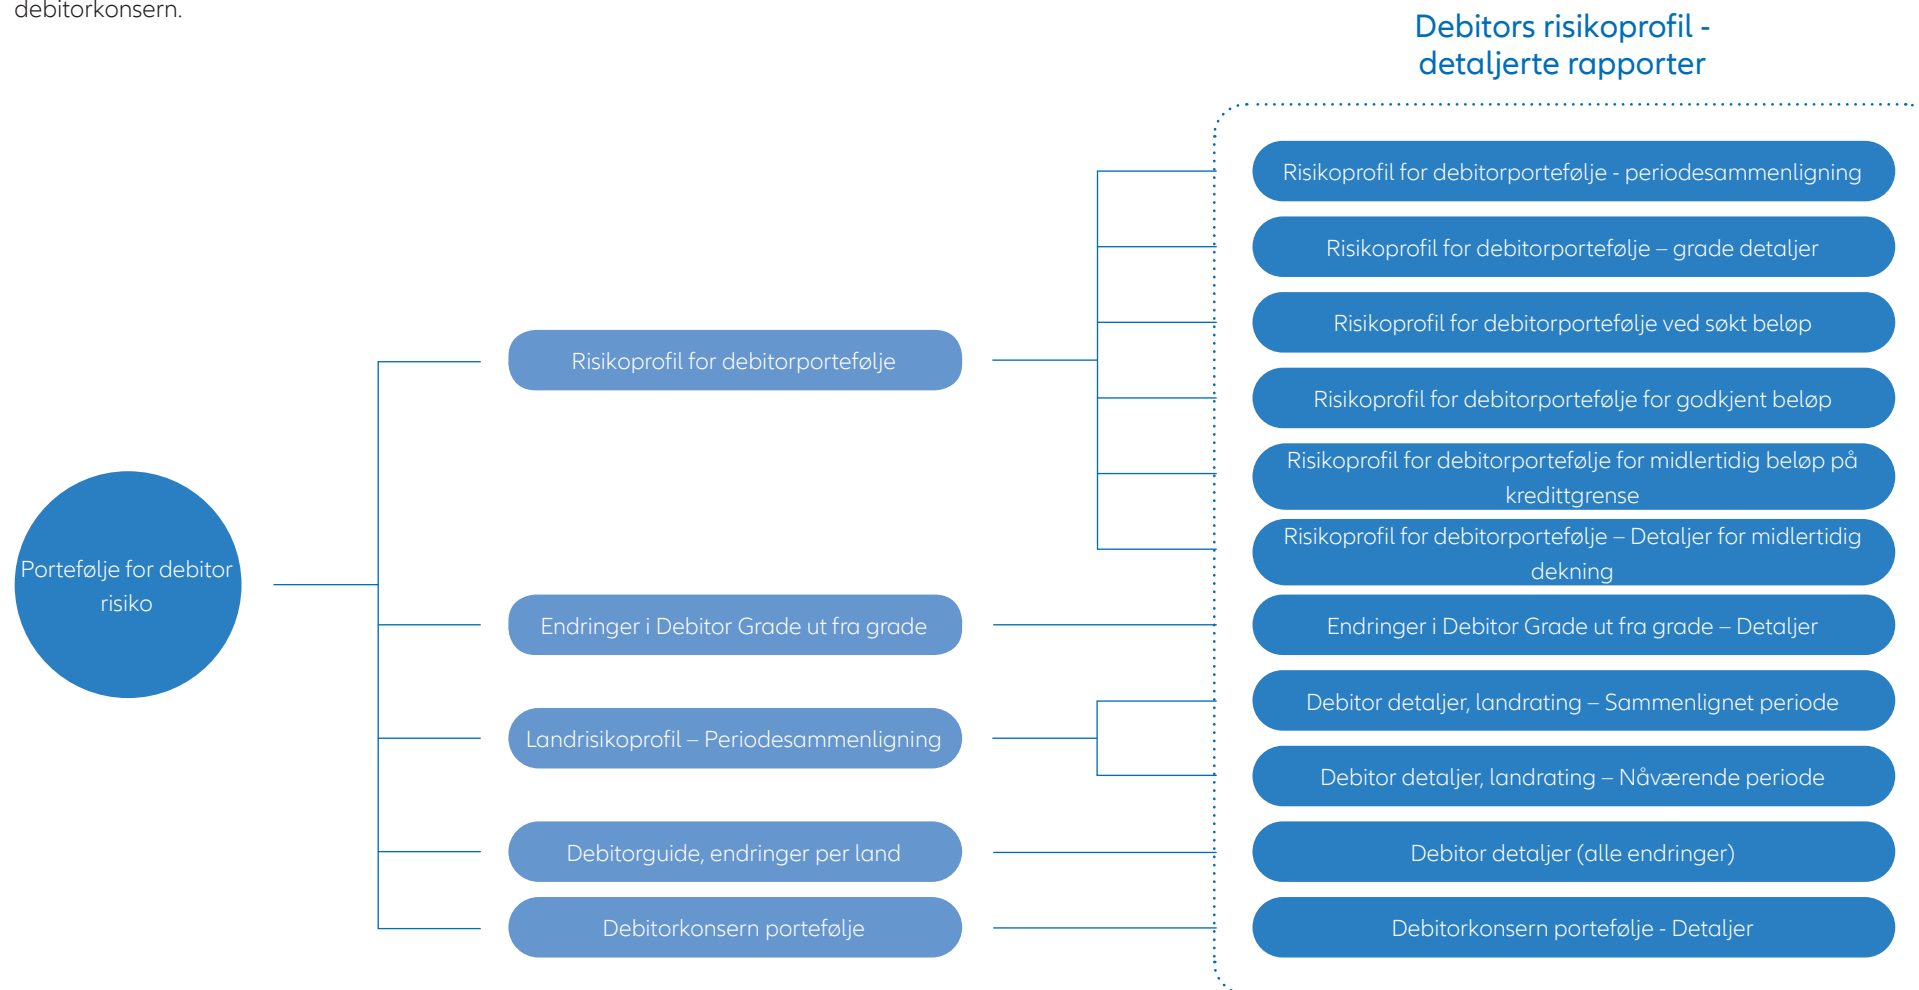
debitorkonsern.

Debitors risikoprofil - detaljerte rapporter

Portefølje for debitor risiko

Risikoprofil for debitorportefølje

Endringer i Debitor Grade ut fra grade

Landrisikoprofil – Periodesammenligning

Debitorguide, endringer per land

Debitorkonsern portefølje

Risikoprofil for debitorportefølje - periodesammenligning

Risikoprofil for debitorportefølje – grade detaljer

Risikoprofil for debitorportefølje ved søkt beløp

Risikoprofil for debitorportefølje for godkjent beløp

Risikoprofil for debitorportefølje for midlertidig beløp på kredittgrense

Risikoprofil for debitorportefølje – Detaljer for midlertidig dekning

Endringer i Debitor Grade ut fra grade – Detaljer

Debitor detaljer, landrating – Sammenlignet periode

Debitor detaljer, landrating – Nåværende periode

Debitor detaljer (alle endringer)

Debitorkonsern portefølje - Detaljer